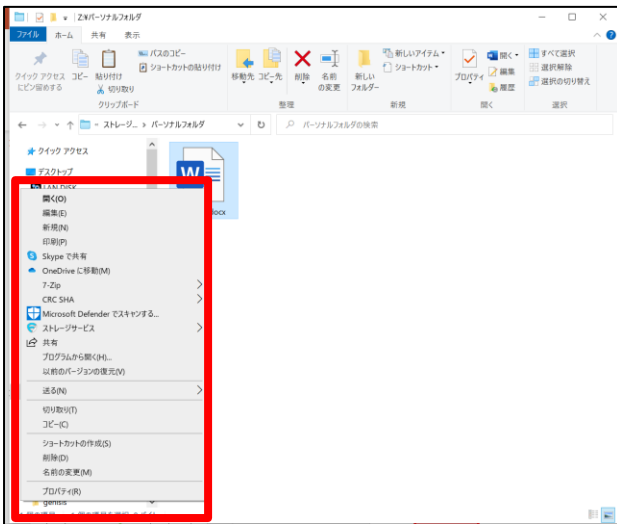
Z:¥パーソナルフォルダ

ファイル　ホーム　共有　表示

クイック アクセスにピン留めする　コピー　貼り付け　パスのコピー　ショートカットの貼り付け　切り取り
クリップボード

移動先　コピー先　削除　名前の変更
整理

新しいフォルダー　新しいアイテム　ショートカット
新規

プロパティ　開く　編集　履歴
開く

すべて選択　選択解除　選択の切り替え
選択

← → ↑ ストレージ... › パーソナルフォルダ

パーソナルフォルダの検索

クイック アクセス
デスクトップ
LAN DISK

.docx

開く(O)
編集(E)
新規(N)
印刷(P)
Skype で共有
OneDrive に移動(M)
7-Zip
CRC SHA
Microsoft Defender でスキャンする...
ストレージサービス
共有
プログラムから開く(H)...
以前のバージョンの復元(V)
送る(N)
切り取り(T)
コピー(C)
ショートカットの作成(S)
削除(D)
名前の変更(M)
プロパティ(R)

genisis